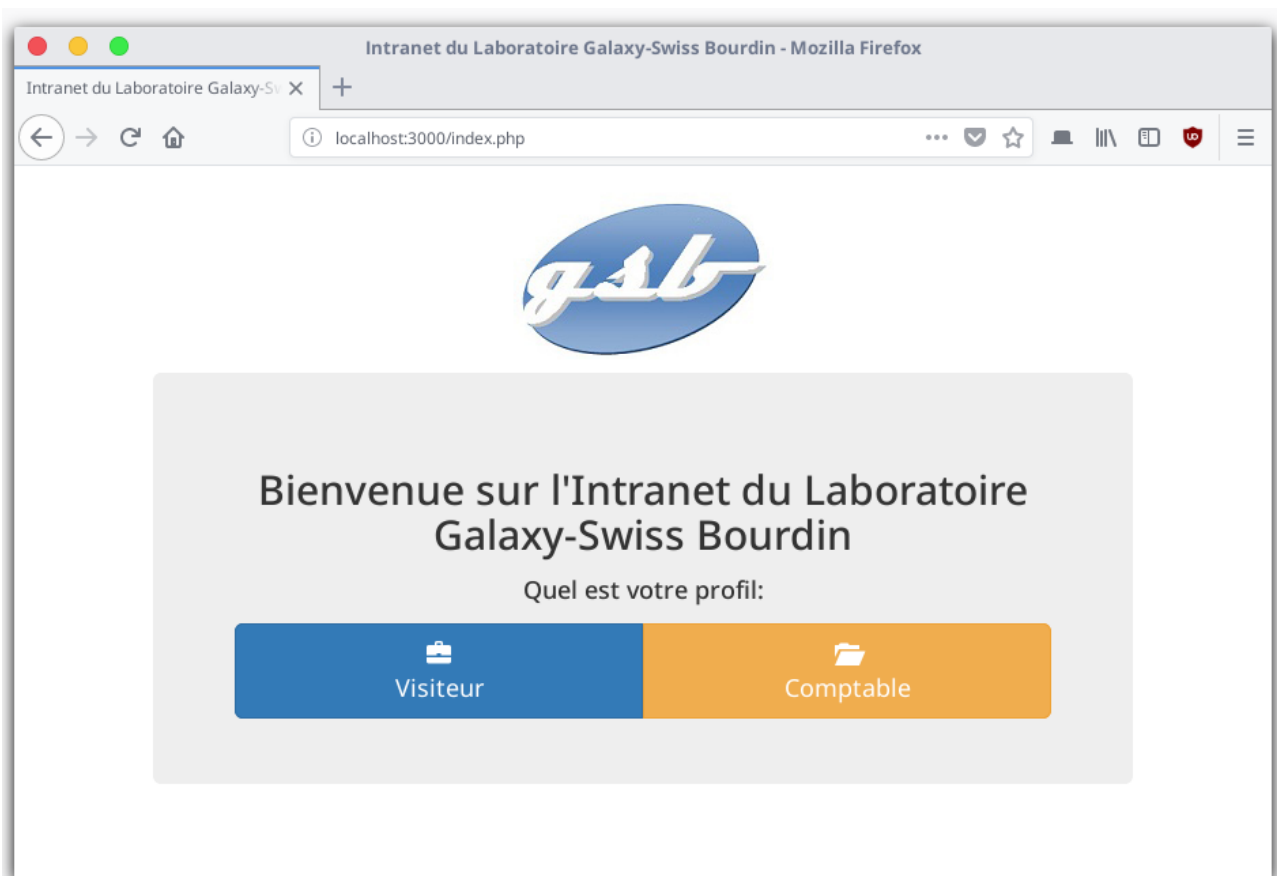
Intranet du Laboratoire Galaxy-Swiss Bourdin - Mozilla Firefox

Intranet du Laboratoire Galaxy-Sv

localhost:3000/index.php

gsb

Bienvenue sur l'Intranet du Laboratoire Galaxy-Swiss Bourdin

Quel est votre profil:

Visiteur

Comptable